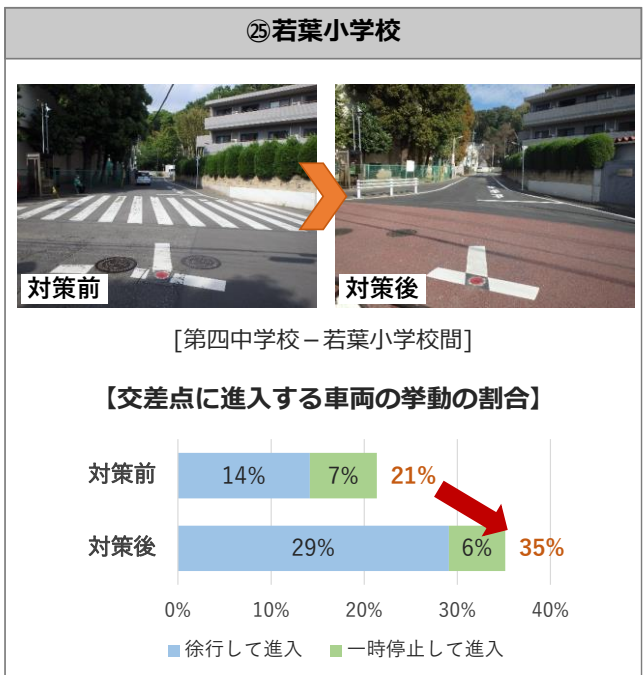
㉕若葉小学校

対策前

対策後

[第四中学校－若葉小学校間]

【交差点に進入する車両の挙動の割合】

| | 徐行して進入 | 一時停止して進入 | 合計 |
|---|---|---|---|
| 対策前 | 14% | 7% | 21% |
| 対策後 | 29% | 6% | 35% |

0% 10% 20% 30% 40%

徐行して進入　一時停止して進入